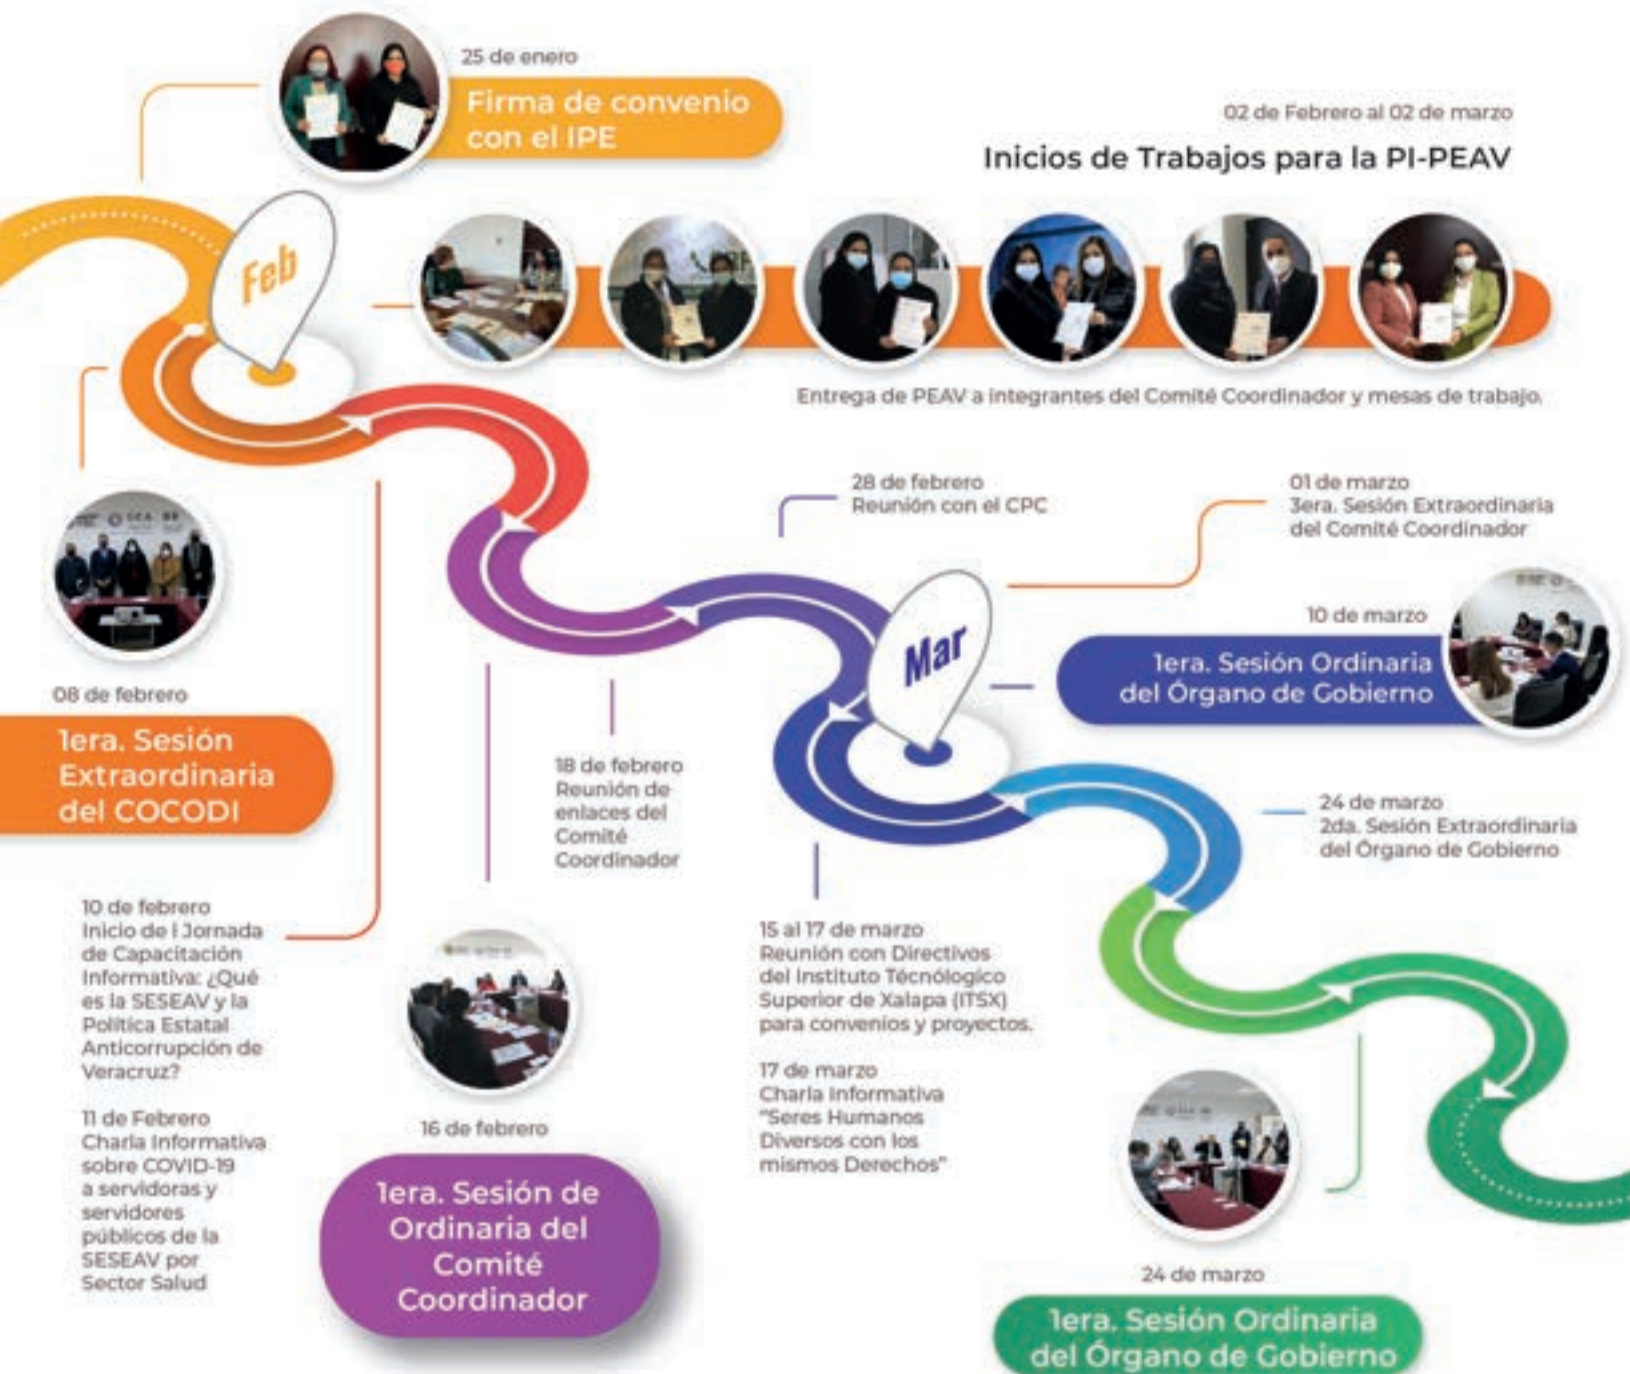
25 de enero
Firma de convenio con el IPE

02 de Febrero al 02 de marzo
Inicios de Trabajos para la PI-PEAV

Feb

Entrega de PEAV a integrantes del Comité Coordinador y mesas de trabajo.

08 de febrero
1era. Sesión Extraordinaria del COCODI

10 de febrero
Inicio de I Jornada de Capacitación Informativa: ¿Qué es la SESEAV y la Política Estatal Anticorrupción de Veracruz?

11 de Febrero
Charla Informativa sobre COVID-19 a servidoras y servidores públicos de la SESEAV por Sector Salud

16 de febrero
1era. Sesión de Ordinaria del Comité Coordinador

18 de febrero
Reunión de enlaces del Comité Coordinador

28 de febrero
Reunión con el CPC

Mar

01 de marzo
3era. Sesión Extraordinaria del Comité Coordinador

10 de marzo
1era. Sesión Ordinaria del Órgano de Gobierno

24 de marzo
2da. Sesión Extraordinaria del Órgano de Gobierno

15 al 17 de marzo
Reunión con Directivos del Instituto Técnológico Superior de Xalapa (ITSX) para convenios y proyectos.

17 de marzo
Charla Informativa "Seres Humanos Diversos con los mismos Derechos"

24 de marzo
1era. Sesión Ordinaria del Órgano de Gobierno